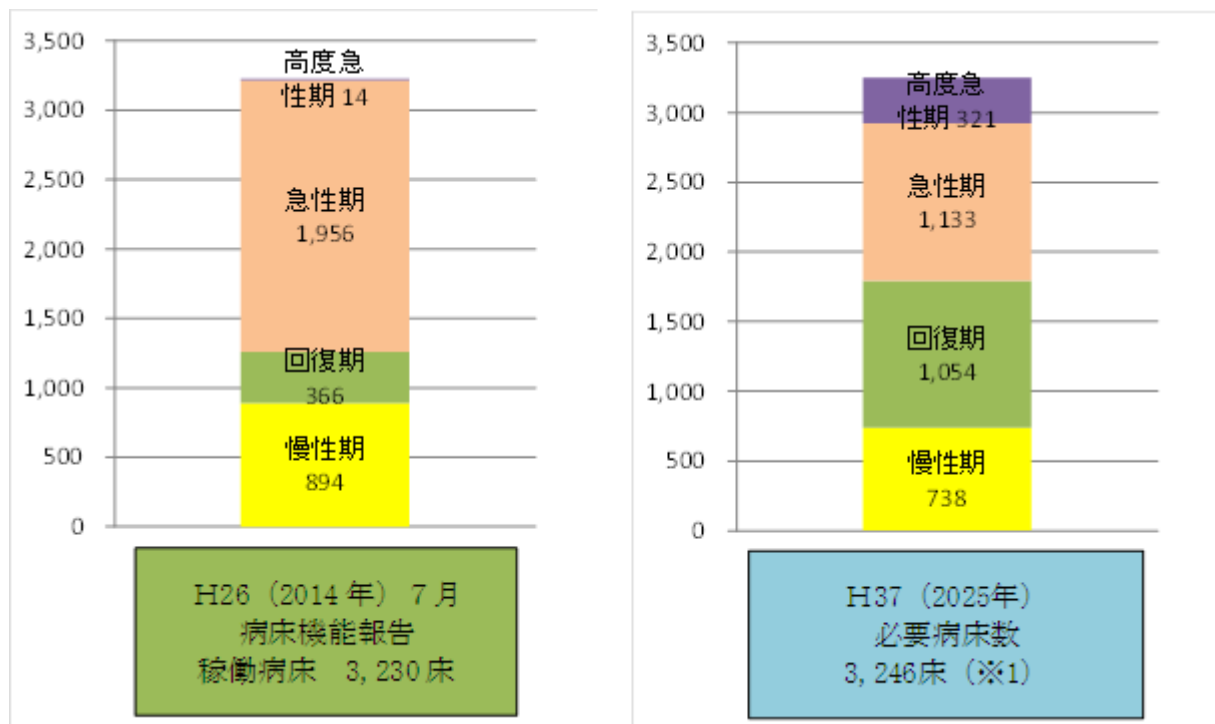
3,500
3,000
2,500
2,000
1,500
1,000
500
0

高度急性期 14

急性期
1,956

回復期
366

慢性期
894

H26（2014 年） 7 月
病床機能報告
稼働病床　3, 230 床

3,500
3,000
2,500
2,000
1,500
1,000
500
0

高度急性期 321

急性期
1,133

回復期
1,054

慢性期
738

H37（2025年）
必要病床数
3, 246床（※1）